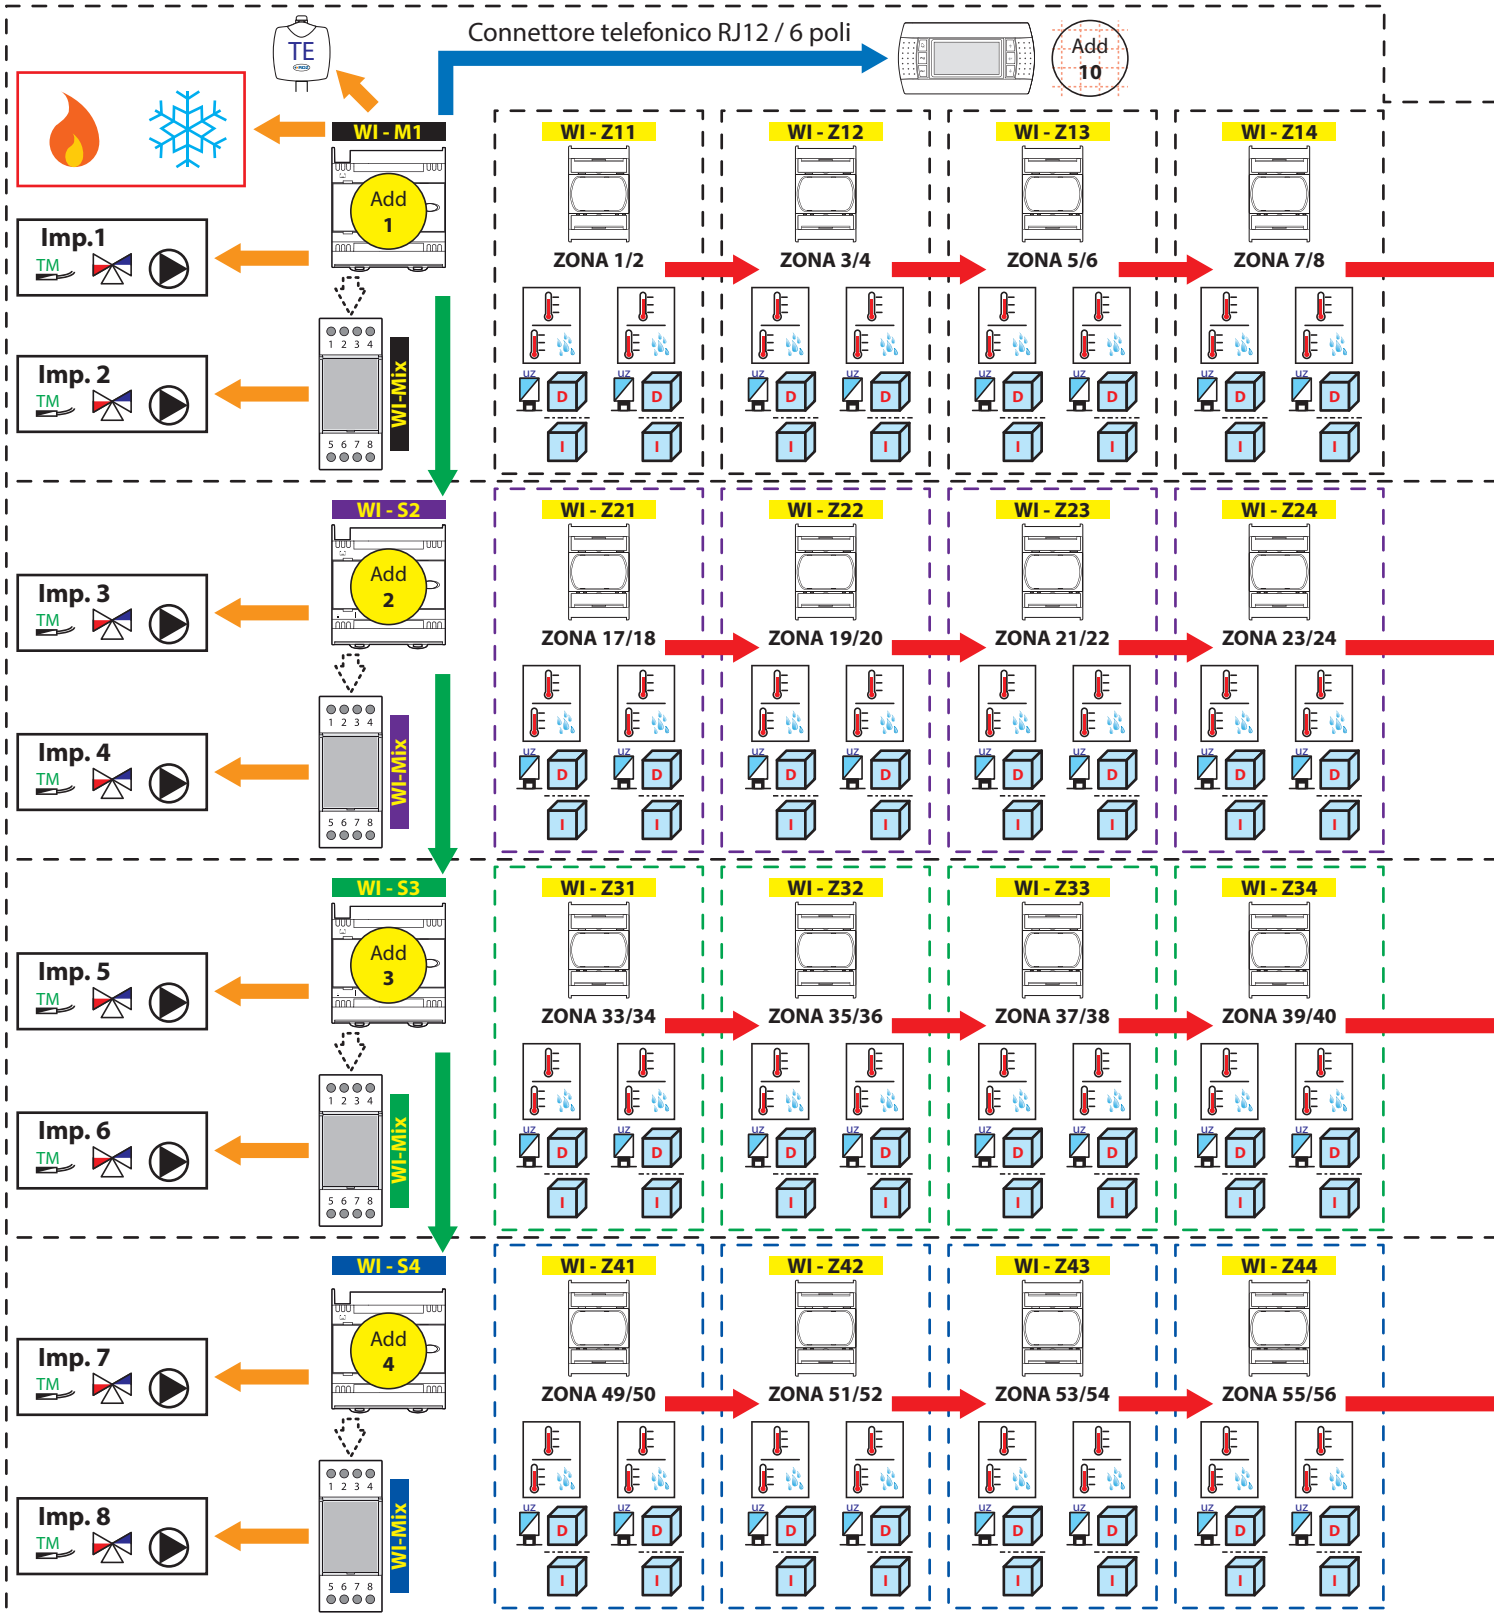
Connettore telefonico RJ12 / 6 poli

Add 10

TE

WI - M1

Add 1

Imp.1
TM

Imp. 2
TM

1 2 3 4
5 6 7 8
WI-Mix

WI - Z11
ZONA 1/2
UZ D
I

WI - Z12
ZONA 3/4
UZ D
I

WI - Z13
ZONA 5/6
UZ D
I

WI - Z14
ZONA 7/8
UZ D
I

WI - S2

Add 2

Imp. 3
TM

Imp. 4
TM

1 2 3 4
5 6 7 8
WI-Mix

WI - Z21
ZONA 17/18

WI - Z22
ZONA 19/20

WI - Z23
ZONA 21/22

WI - Z24
ZONA 23/24

WI - S3

Add 3

Imp. 5
TM

Imp. 6
TM

1 2 3 4
5 6 7 8
WI-Mix

WI - Z31
ZONA 33/34

WI - Z32
ZONA 35/36

WI - Z33
ZONA 37/38

WI - Z34
ZONA 39/40

WI - S4

Add 4

Imp. 7
TM

Imp. 8
TM

1 2 3 4
5 6 7 8
WI-Mix

WI - Z41
ZONA 49/50

WI - Z42
ZONA 51/52

WI - Z43
ZONA 53/54

WI - Z44
ZONA 55/56